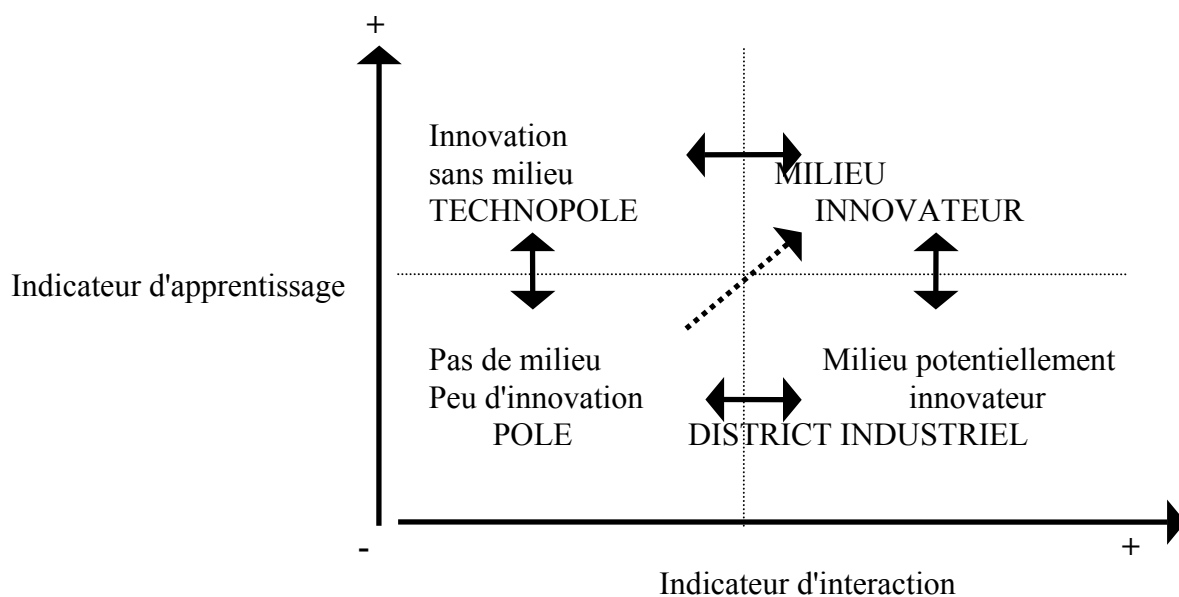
+

Innovation sans milieu TECHNOPOLE

MILIEU INNOVATEUR

Indicateur d'apprentissage

Pas de milieu Peu d'innovation POLE

Milieu potentiellement innovateur

DISTRICT INDUSTRIEL

-

+

Indicateur d'interaction